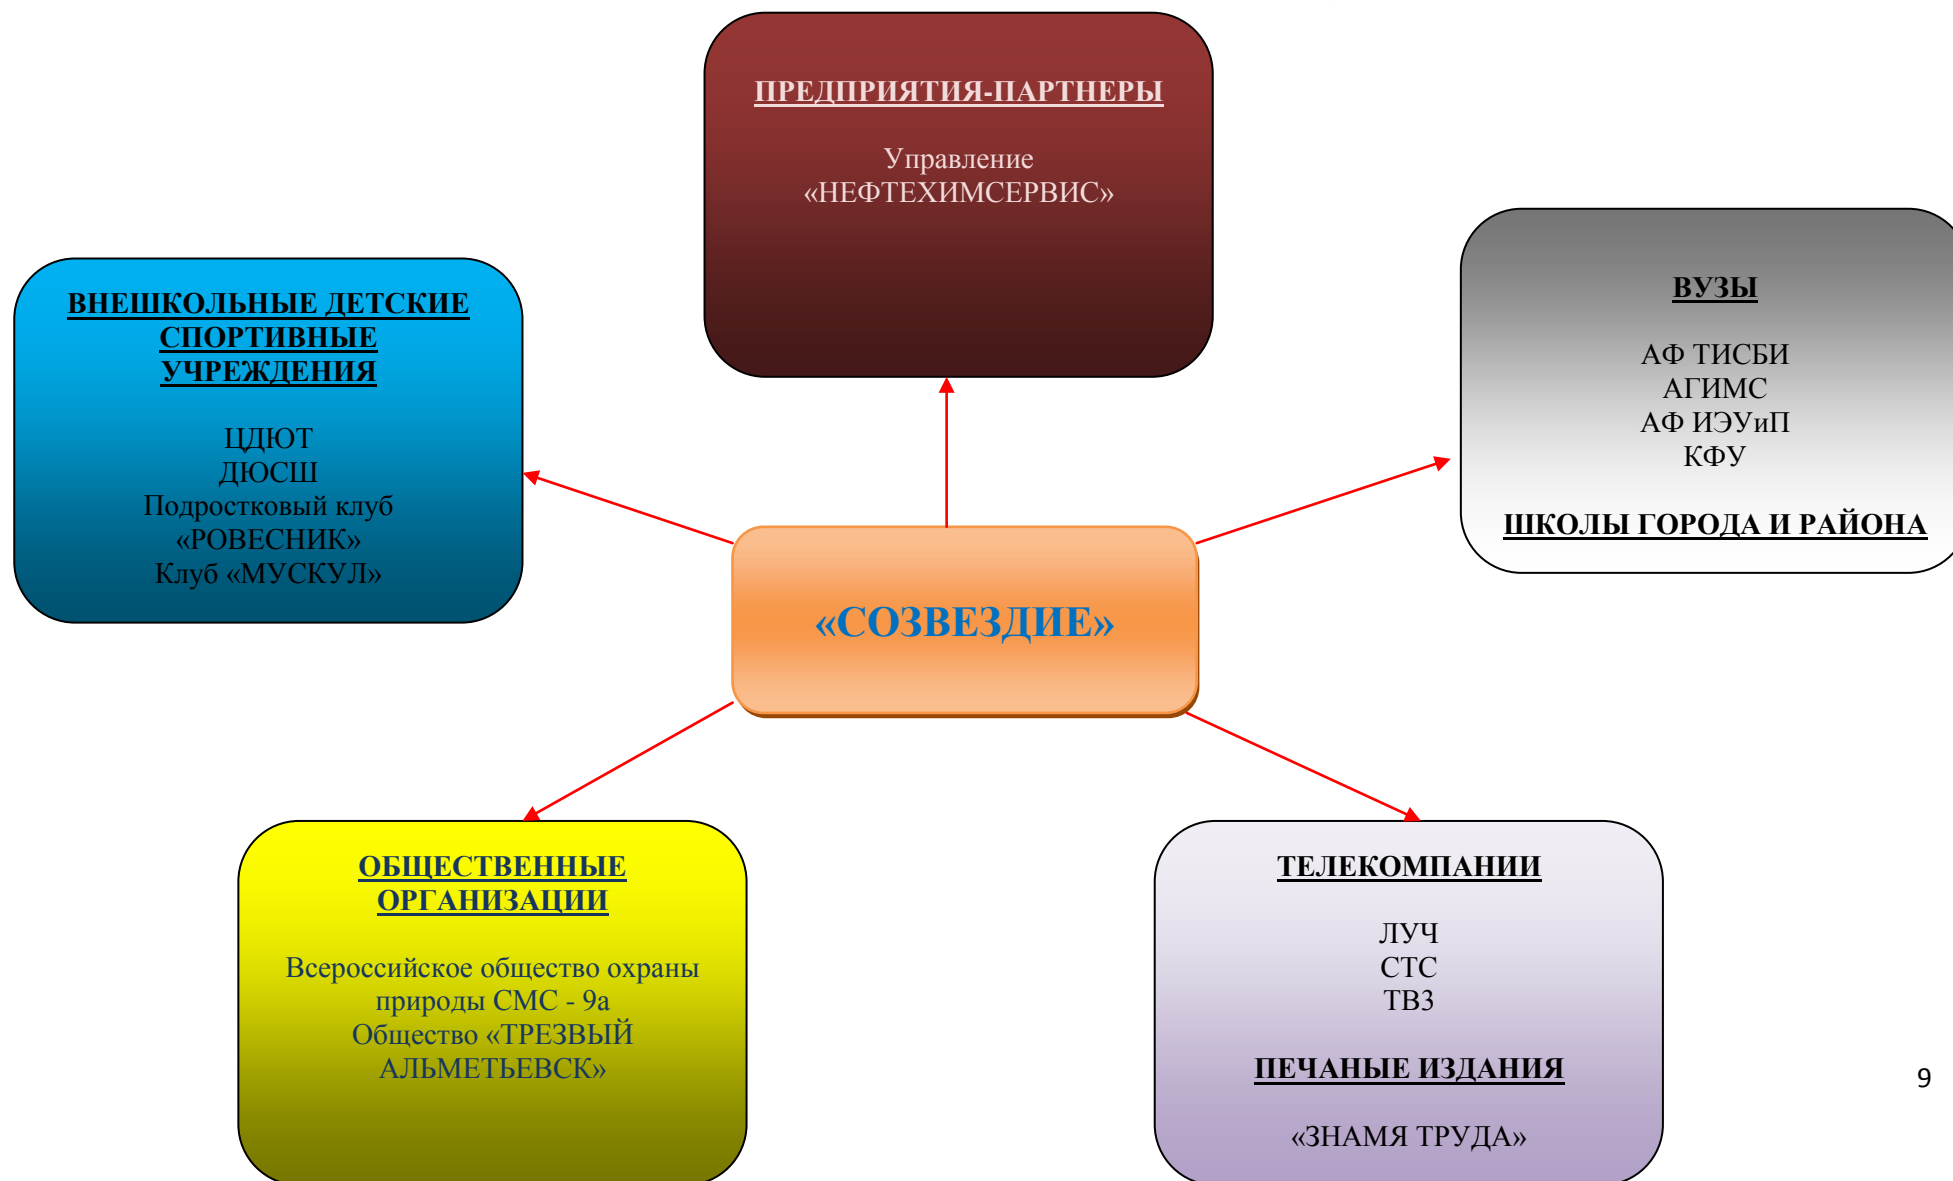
ПРЕДПРИЯТИЯ-ПАРТНЕРЫ

Управление «НЕФТЕХИМСЕРВИС»

ВНЕШКОЛЬНЫЕ ДЕТСКИЕ СПОРТИВНЫЕ УЧРЕЖДЕНИЯ

ЦДЮТ
ДЮСШ
Подростковый клуб «РОВЕСНИК»
Клуб «МУСКУЛ»

ВУЗЫ

АФ ТИСБИ
АГИМС
АФ ИЭУиП
КФУ

ШКОЛЫ ГОРОДА И РАЙОНА

«СОЗВЕЗДИЕ»

ОБЩЕСТВЕННЫЕ ОРГАНИЗАЦИИ

Всероссийское общество охраны природы СМС - 9а
Общество «ТРЕЗВЫЙ АЛЬМЕТЬЕВСК»

ТЕЛЕКОМПАНИИ

ЛУЧ
СТС
ТВ3

ПЕЧАНЫЕ ИЗДАНИЯ

«ЗНАМЯ ТРУДА»

9